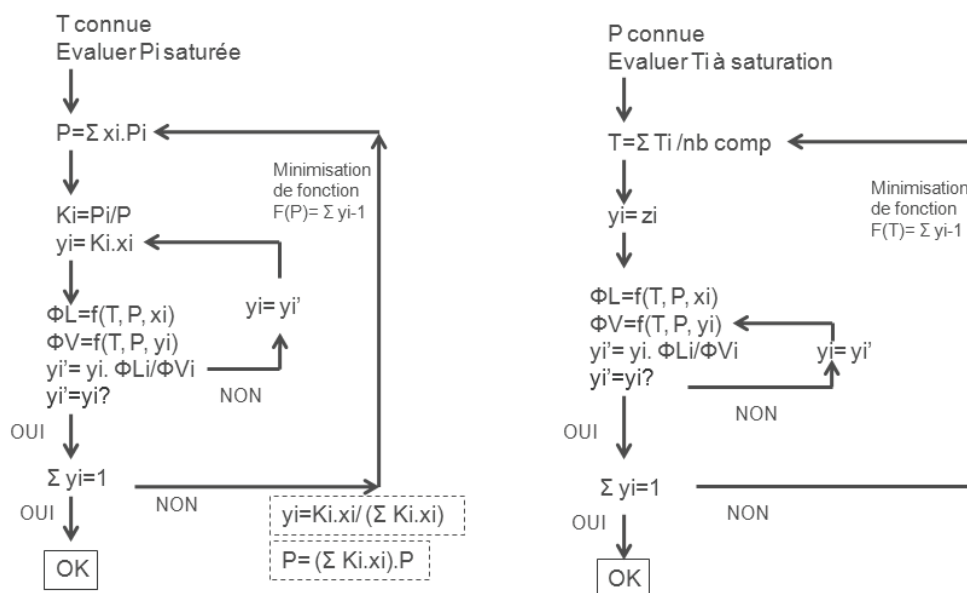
T connue
Evaluer Pi saturée

P=Σ xi.Pi

Minimisation de fonction F(P)= Σ yi-1

Ki=Pi/P
yi= Ki.xi

ΦL=f(T, P, xi)
ΦV=f(T, P, yi)
yi'= yi. ΦLi/ΦVi
yi'=yi?

yi= yi'

NON

OUI

Σ yi=1

NON

OUI

OK

yi=Ki.xi/ (Σ Ki.xi)

P= (Σ Ki.xi).P

P connue
Evaluer Ti à saturation

T=Σ Ti /nb comp

Minimisation de fonction F(T)= Σ yi-1

yi= zi

ΦL=f(T, P, xi)
ΦV=f(T, P, yi)
yi'= yi. ΦLi/ΦVi
yi'=yi?

yi= yi'

NON

OUI

Σ yi=1

NON

OUI

OK